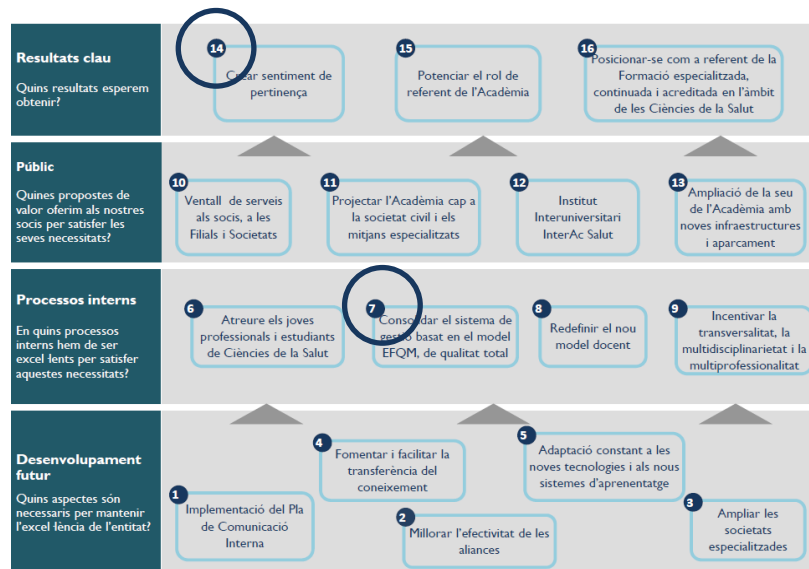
**Resultats clau**
Quins resultats esperem obtenir?

14
Crear sentiment de pertinença

15
Potenciar el rol de referent de l'Acadèmia

16
Posicionar-se com a referent de la Formació especialitzada, continuada i acreditada en l'àmbit de les Ciències de la Salut

**Públic**
Quines propostes de valor oferim als nostres socis per satisfer les seves necessitats?

10
Ventall de serveis als socis, a les Filials i Societats

11
Projectar l'Acadèmia cap a la societat civil i els mitjans especialitzats

12
Institut Interuniversitari InterAc Salut

13
Ampliació de la seu de l'Acadèmia amb noves infraestructures i aparcament

**Processos interns**
En quins processos interns hem de ser excel·lents per satisfer aquestes necessitats?

6
Atreure els joves professionals i estudiants de Ciències de la Salut

7
Consolidar el sistema de gestió basat en el model EFQM, de qualitat total

8
Redefinir el nou model docent

9
Incentivar la transversalitat, la multidisciplinarietat i la multiprofessionalitat

**Desenvolupament futur**
Quins aspectes són necessaris per mantenir l'excel·lència de l'entitat?

1
Implementació del Pla de Comunicació Interna

4
Fomentar i facilitar la transferència del coneixement

2
Millorar l'efectivitat de les aliances

5
Adaptació constant a les noves tecnologies i als nous sistemes d'aprenentatge

3
Ampliar les societats especialitzades